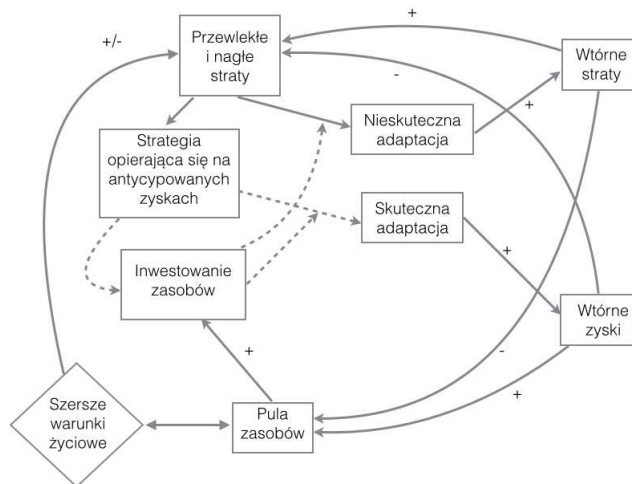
Przewlekłe i nagłe straty

+/-

+

Wtórne straty

-

Nieskuteczna adaptacja

+

Strategia opierająca się na antycypowanych zyskach

Skuteczna adaptacja

+

Inwestowanie zasobów

Wtórne zyski

+

-

+

Szersze warunki życiowe

Pula zasobów